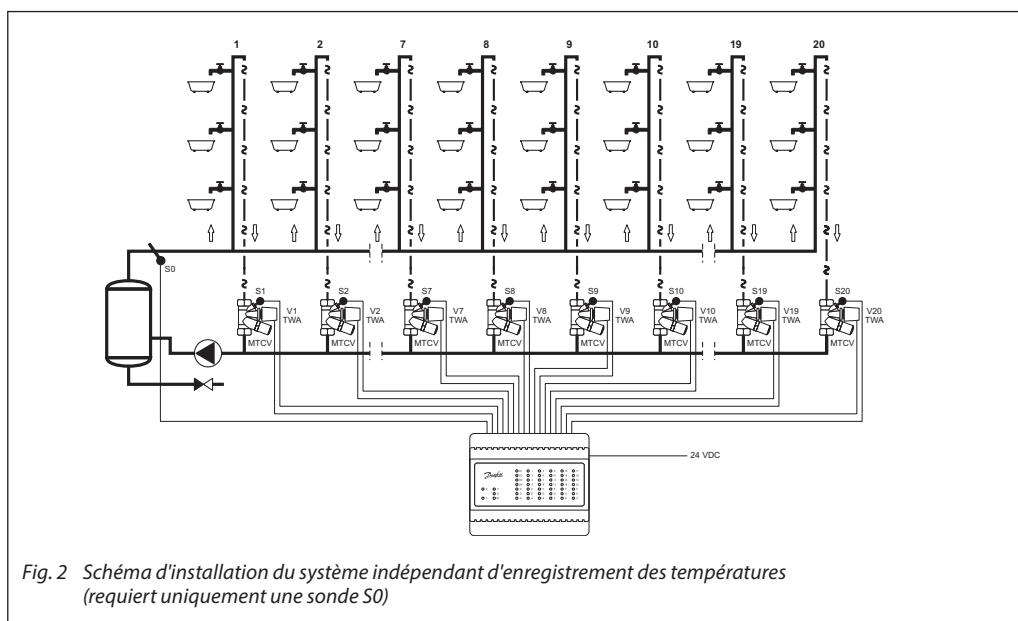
1 2 7 8 9 10 19 20

S0

S1 V1 TWA MTCV
S2 V2 TWA MTCV
S7 V7 TWA MTCV
S8 V8 TWA MTCV
S9 V9 TWA MTCV
S10 V10 TWA MTCV
S19 V19 TWA MTCV
S20 V20 TWA MTCV

24 VDC

Danfoss

Fig. 2 Schéma d'installation du système indépendant d'enregistrement des températures (requiert uniquement une sonde S0)